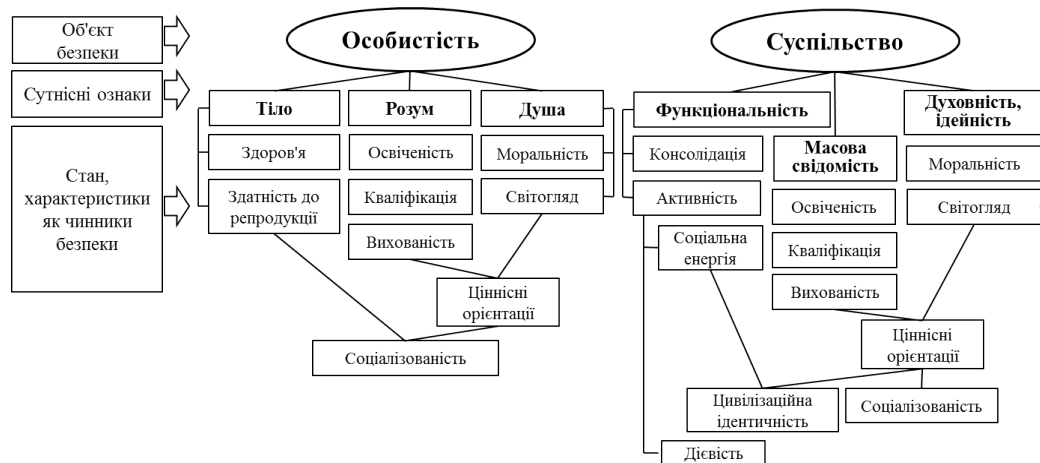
Об'єкт безпеки

Сутнісні ознаки

Стан, характеристики як чинники безпеки

Особистість

Тіло

Розум

Душа

Здоров'я

Освіченість

Моральність

Здатність до репродукції

Кваліфікація

Світогляд

Вихованість

Ціннісні орієнтації

Соціалізованість

Суспільство

Функціональність

Масова свідомість

Духовність, ідейність

Консолідація

Моральність

Активність

Освіченість

Світогляд

Соціальна енергія

Кваліфікація

Вихованість

Ціннісні орієнтації

Цивілізаційна ідентичність

Соціалізованість

Дієвість